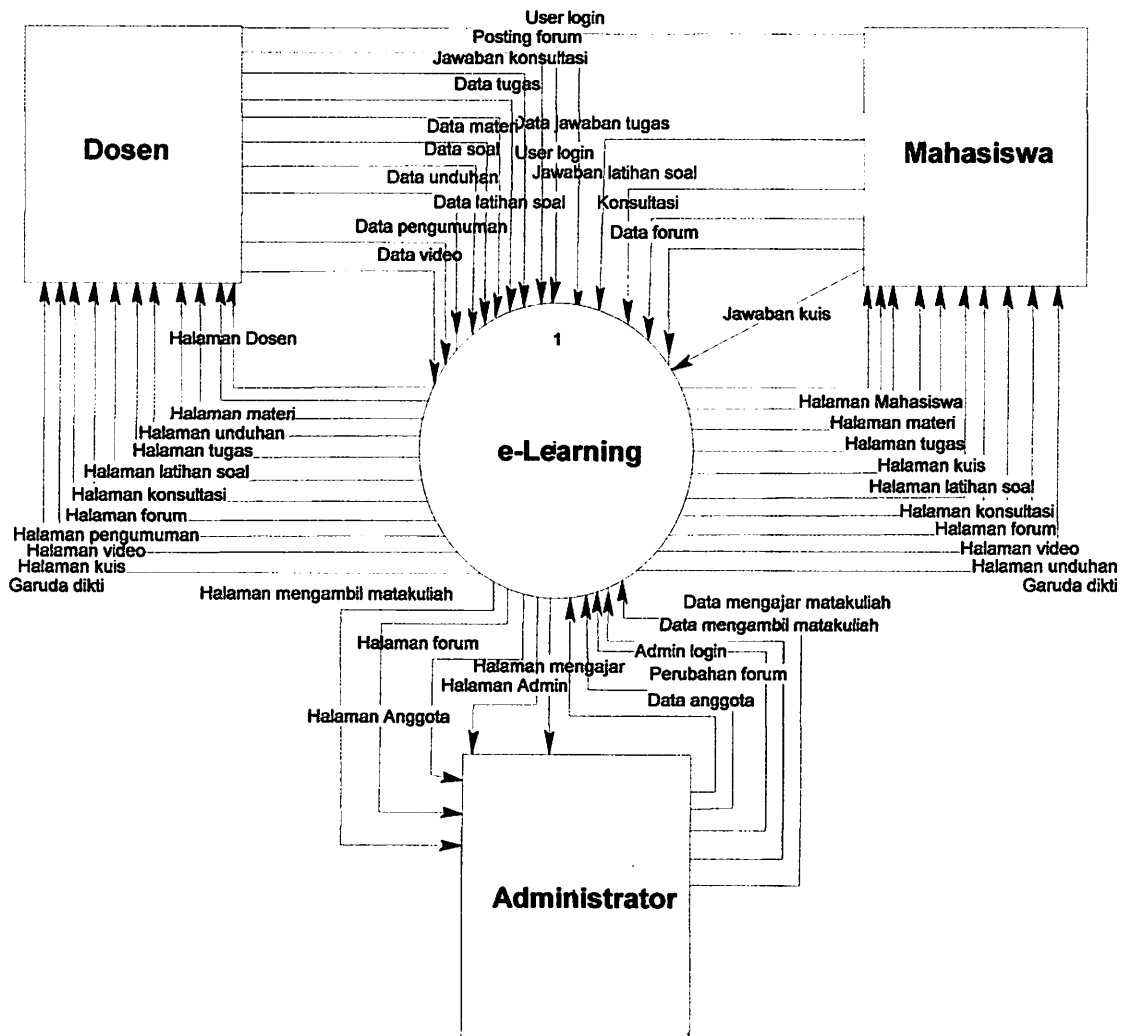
User login
Posting forum
Jawaban konsultasi
Data tugas
Data materi
Data jawaban tugas
Data soal
User login
Data unduhan
Jawaban latihan soal
Data latihan soal
Konsultasi
Data pengumuman
Data forum
Data video

Dosen

Mahasiswa

Jawaban kuis

1

e-Learning

Halaman Dosen
Halaman materi
Halaman unduhan
Halaman tugas
Halaman latihan soal
Halaman konsultasi
Halaman forum
Halaman pengumuman
Halaman video
Halaman kuis
Garuda dikti

Halaman Mahasiswa
Halaman materi
Halaman tugas
Halaman kuis
Halaman latihan soal
Halaman konsultasi
Halaman forum
Halaman video
Halaman unduhan
Garuda dikti

Halaman mengambil matakuliah
Data mengajar matakuliah
Data mengambil matakuliah
Halaman forum
Admin login
Halaman mengajar
Perubahan forum
Halaman Admin
Data anggota
Halaman Anggota

Administrator